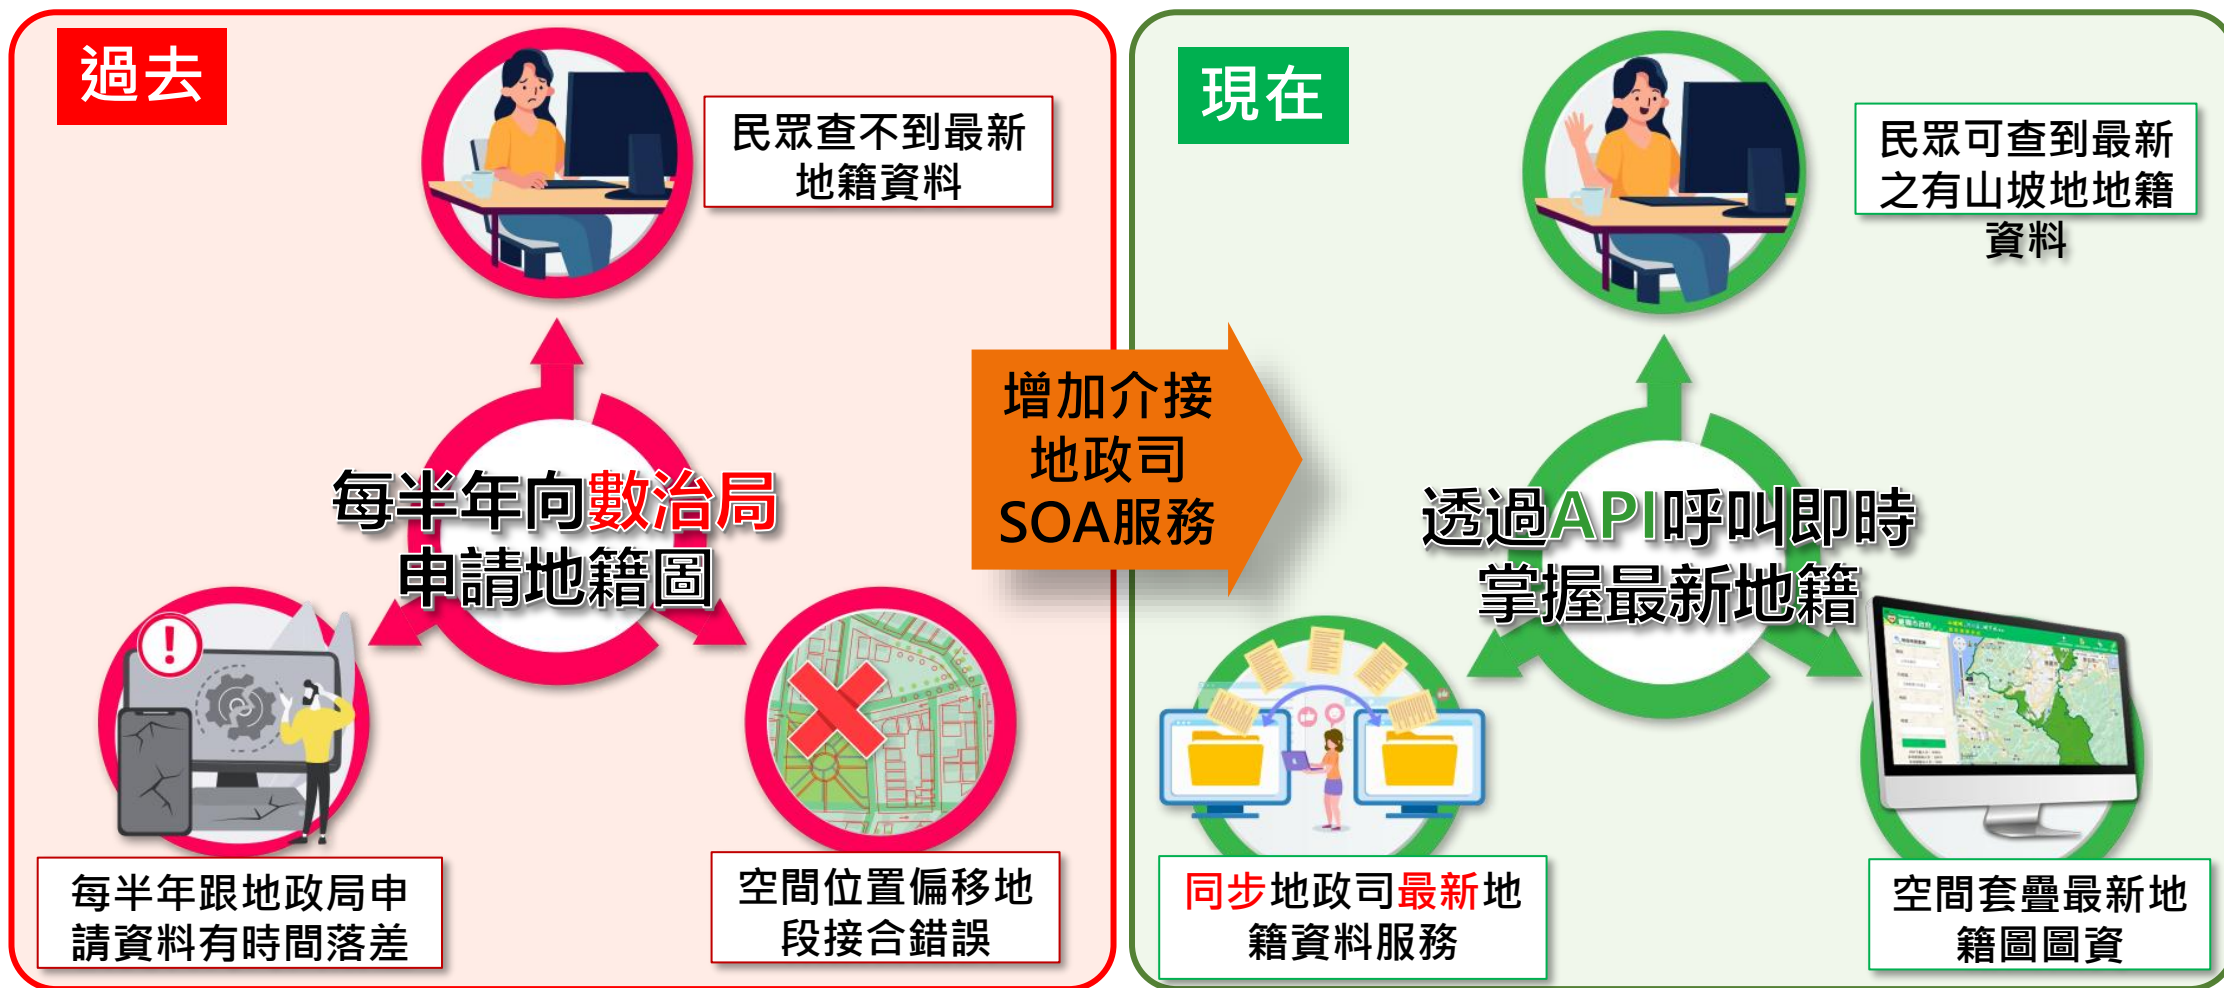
過去

民眾查不到最新地籍資料

每半年向數治局申請地籍圖

每半年跟地政局申請資料有時間落差

空間位置偏移地段接合錯誤

增加介接地政司SOA服務

現在

民眾可查到最新之有山坡地地籍資料

透過API呼叫即時掌握最新地籍

同步地政司最新地籍資料服務

空間套疊最新地籍圖圖資